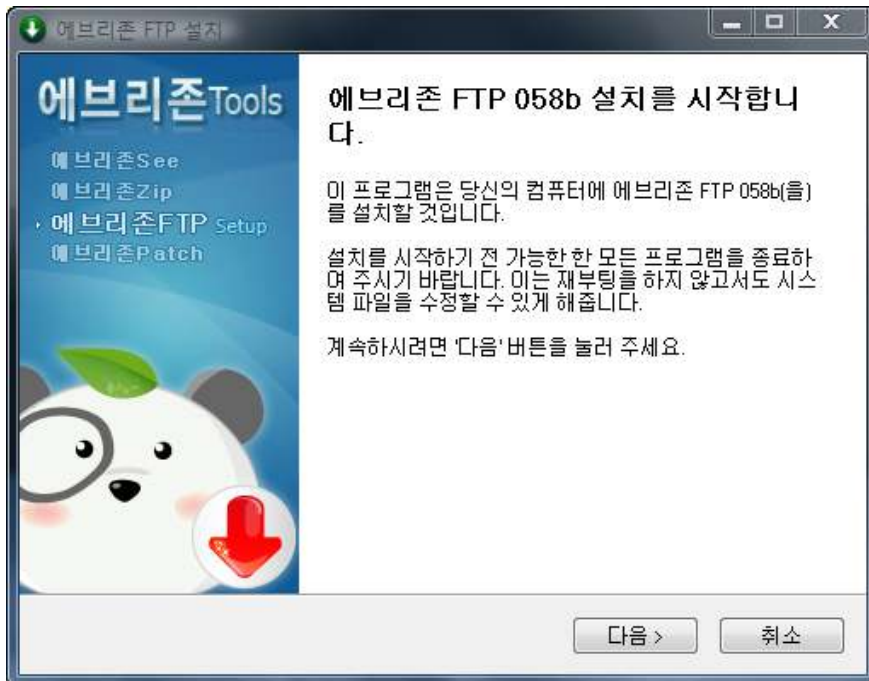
에브리존 FTP 설치

에브리존Tools
에브리존See
에브리존Zip
· 에브리존FTP Setup
에브리존Patch

에브리존 FTP 058b 설치를 시작합니다.

이 프로그램은 당신의 컴퓨터에 에브리존 FTP 058b(을)를 설치할 것입니다.

설치를 시작하기 전 가능한 한 모든 프로그램을 종료하여 주시기 바랍니다. 이는 재부팅을 하지 않고서도 시스템 파일을 수정할 수 있게 해줍니다.

계속하시려면 '다음' 버튼을 눌러 주세요.

다음 >
취소